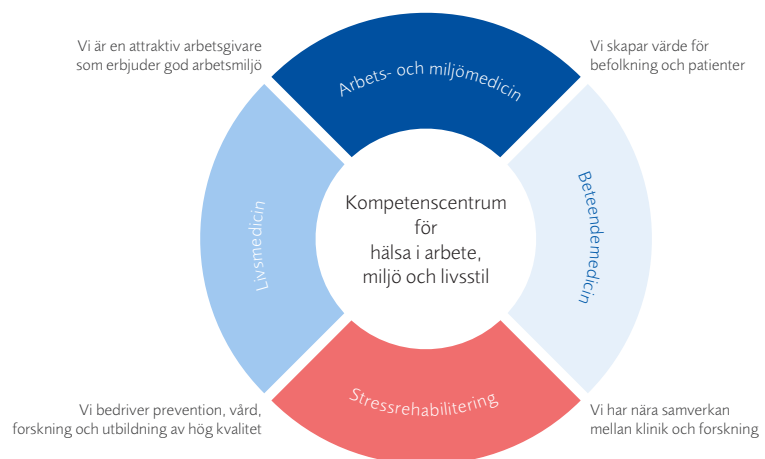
Vi är en attraktiv arbetsgivare som erbjuder god arbetsmiljö

Arbets- och miljömedicin

Vi skapar värde för befolkning och patienter

Livsmedicin

Kompetenscentrum för hälsa i arbete, miljö och livsstil

Beteendemedicin

Stressrehabilitering

Vi bedriver prevention, vård, forskning och utbildning av hög kvalitet

Vi har nära samverkan mellan klinik och forskning